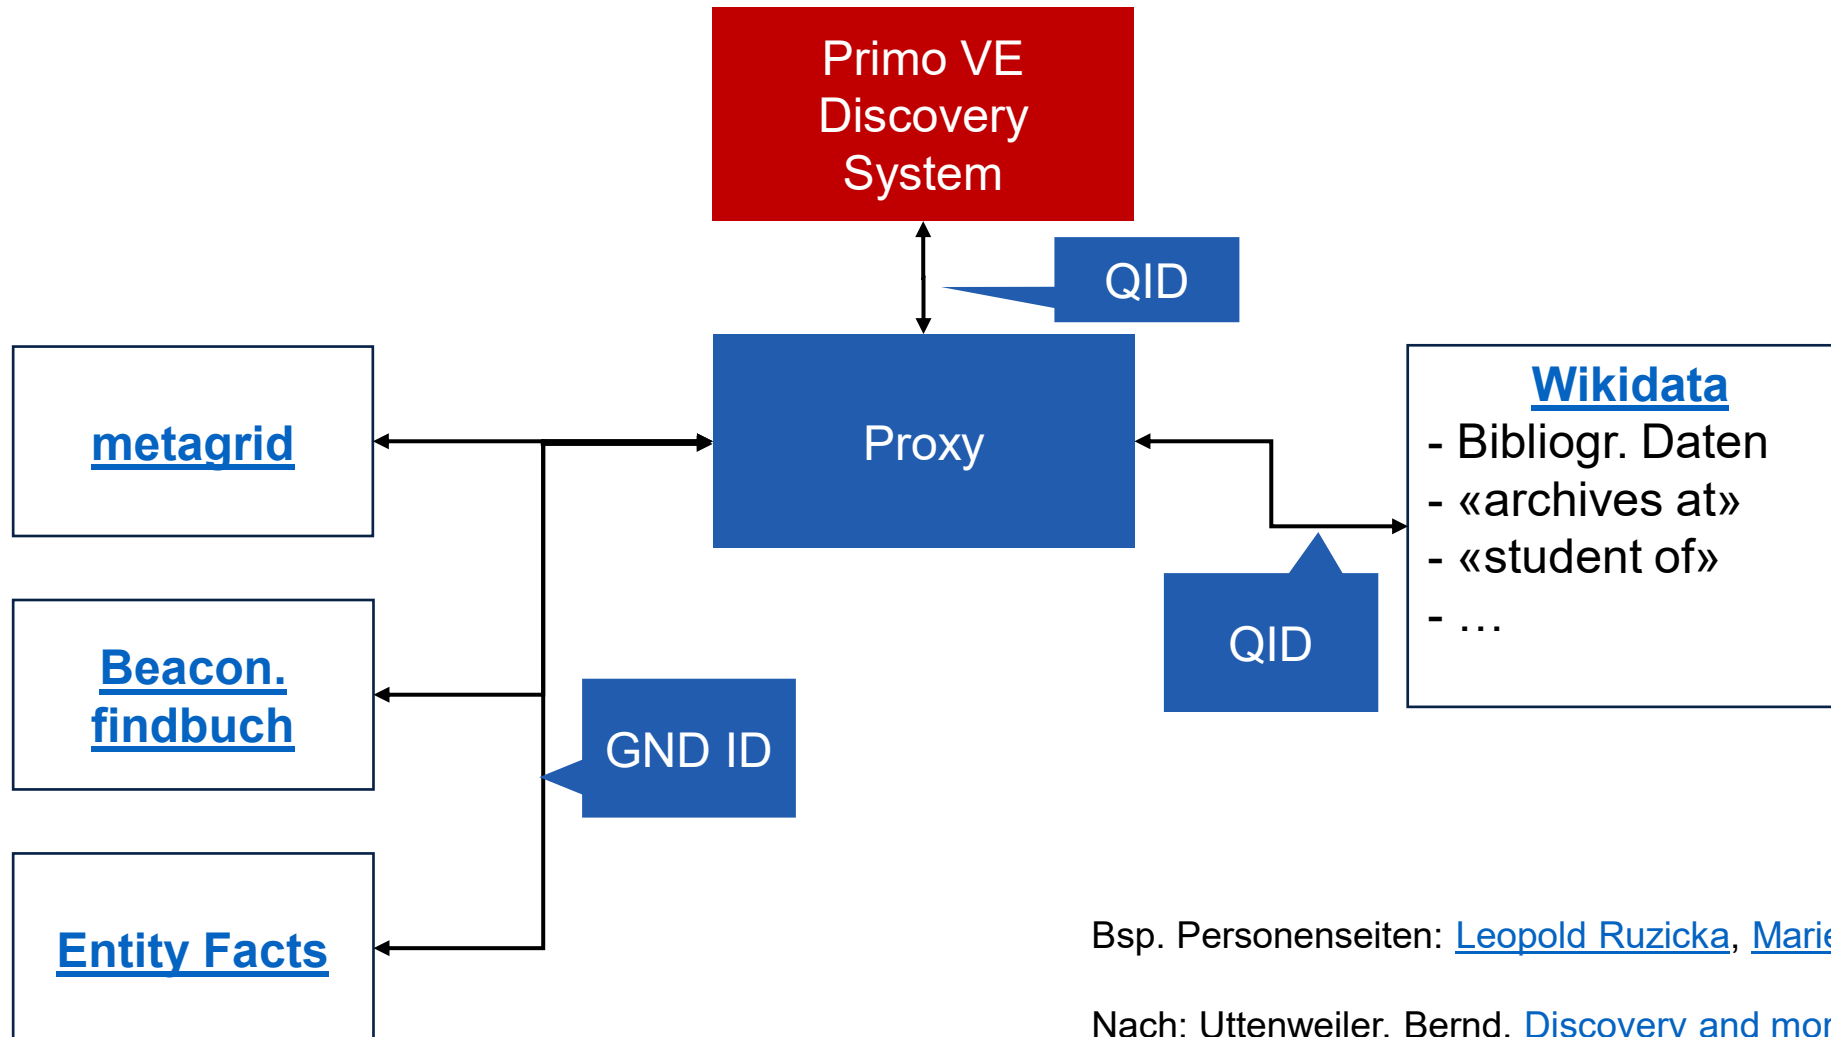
Primo VE Discovery System

QID

metagrid

Proxy

Wikidata
- Bibliogr. Daten
- «archives at»
- «student of»
- …

QID

Beacon. findbuch

GND ID

Entity Facts

Bsp. Personenseiten: Leopold Ruzicka, Marie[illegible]

Nach: Uttenweiler, Bernd. Discovery and mor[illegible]